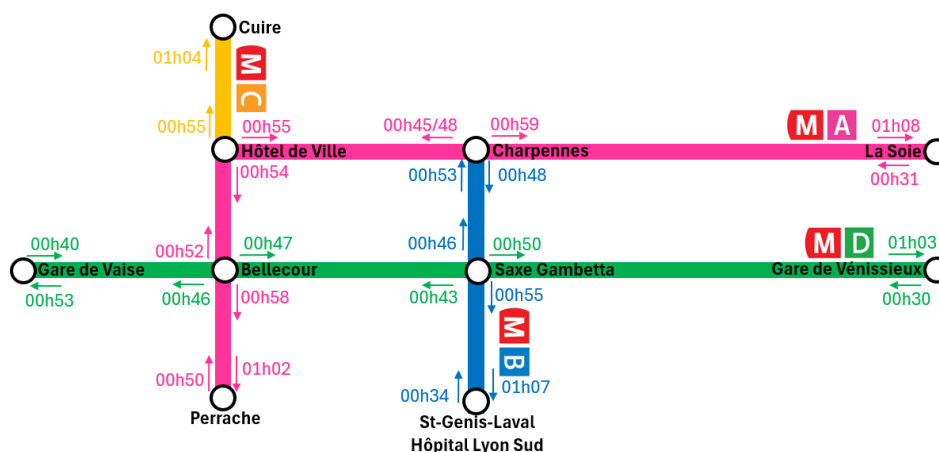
Cuire

01h04

M C

00h55

00h55

Hôtel de Ville

00h54

00h45/48

00h59

Charpennes

00h53

00h48

M A

01h08

La Soie

00h31

00h40

Gare de Vaise

00h53

00h52

00h47

Bellecour

00h46

00h58

00h46

00h50

Saxe Gambetta

00h43

00h55

M D

01h03

Gare de Vénissieux

00h30

M B

00h50

01h02

Perrache

00h34

01h07

St-Genis-Laval
Hôpital Lyon Sud